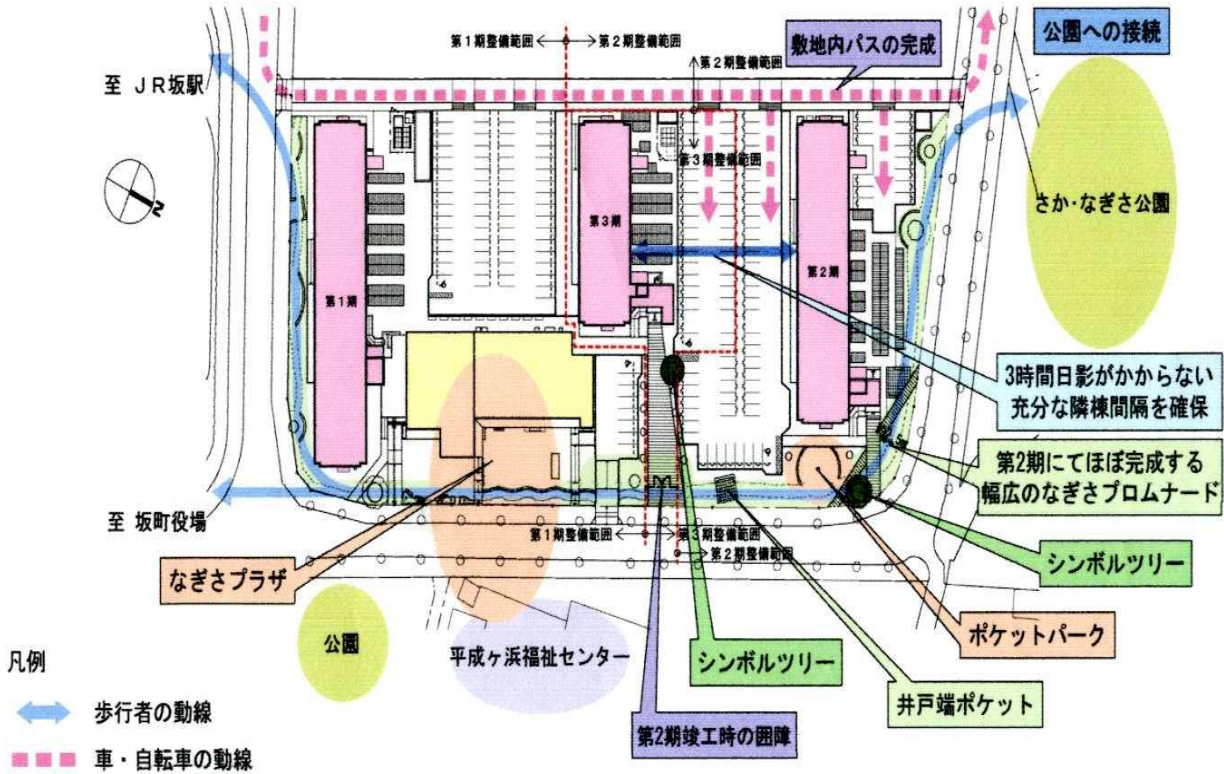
第１期整備範囲 第２期整備範囲
敷地内パスの完成
公園への接続
第２期整備範囲
至 ＪＲ坂駅
第３期整備範囲
N
第３期
第２期
さか･なぎさ公園
第１期
3時間日影がかからない充分な隣棟間隔を確保
第2期にてほぼ完成する幅広のなぎさプロムナード
至 坂町役場
第１期整備範囲 第３期整備範囲
第２期整備範囲
シンボルツリー
なぎさプラザ
ポケットパーク
公園
平成ヶ浜福祉センター
シンボルツリー
凡例
井戸端ポケット
歩行者の動線
第2期竣工時の囲障
車・自転車の動線